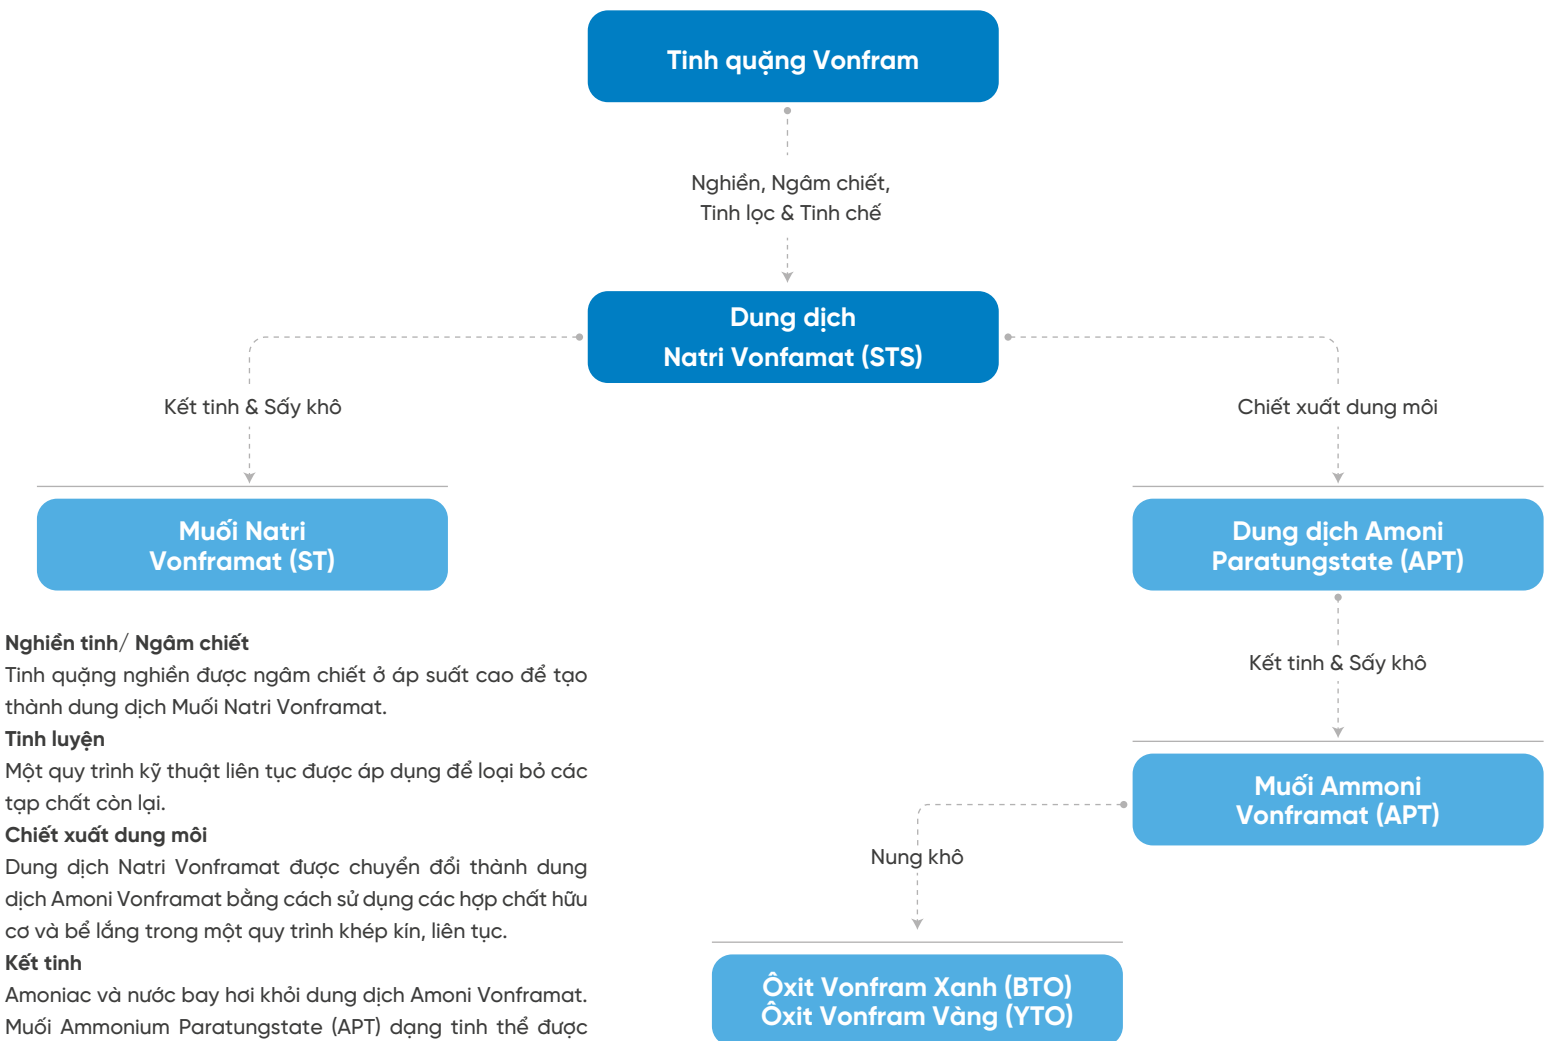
Tinh quặng Vonfram

Nghiền, Ngâm chiết, Tinh lọc & Tinh chế

Dung dịch Natri Vonfamat (STS)

Kết tinh & Sấy khô

Chiết xuất dung môi

Muối Natri Vonframat (ST)

Dung dịch Amoni Paratungstate (APT)

Kết tinh & Sấy khô

Muối Ammoni Vonframat (APT)

Nung khô

Ôxit Vonfram Xanh (BTO)
Ôxit Vonfram Vàng (YTO)

**Nghiền tinh/ Ngâm chiết**
Tinh quặng nghiền được ngâm chiết ở áp suất cao để tạo thành dung dịch Muối Natri Vonframat.
**Tinh luyện**
Một quy trình kỹ thuật liên tục được áp dụng để loại bỏ các tạp chất còn lại.
**Chiết xuất dung môi**
Dung dịch Natri Vonframat được chuyển đổi thành dung dịch Amoni Vonframat bằng cách sử dụng các hợp chất hữu cơ và bể lắng trong một quy trình khép kín, liên tục.
**Kết tinh**
Amoniac và nước bay hơi khỏi dung dịch Amoni Vonframat. Muối Ammonium Paratungstate (APT) dạng tinh thể được